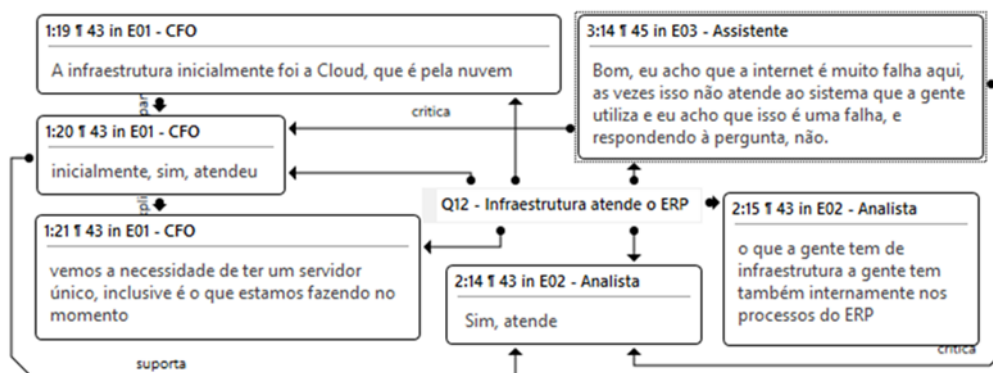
1:19 ¶ 43 in E01 - CFO

A infraestrutura inicialmente foi a Cloud, que é pela nuvem

3:14 ¶ 45 in E03 - Assistente

Bom, eu acho que a internet é muito falha aqui, as vezes isso não atende ao sistema que a gente utiliza e eu acho que isso é uma falha, e respondendo à pergunta, não.

crítica

1:20 ¶ 43 in E01 - CFO

inicialmente, sim, atendeu

Q12 - Infraestrutura atende o ERP

2:15 ¶ 43 in E02 - Analista

o que a gente tem de infraestrutura a gente tem também internamente nos processos do ERP

1:21 ¶ 43 in E01 - CFO

vemos a necessidade de ter um servidor único, inclusive é o que estamos fazendo no momento

2:14 ¶ 43 in E02 - Analista

Sim, atende

crítica

suporta